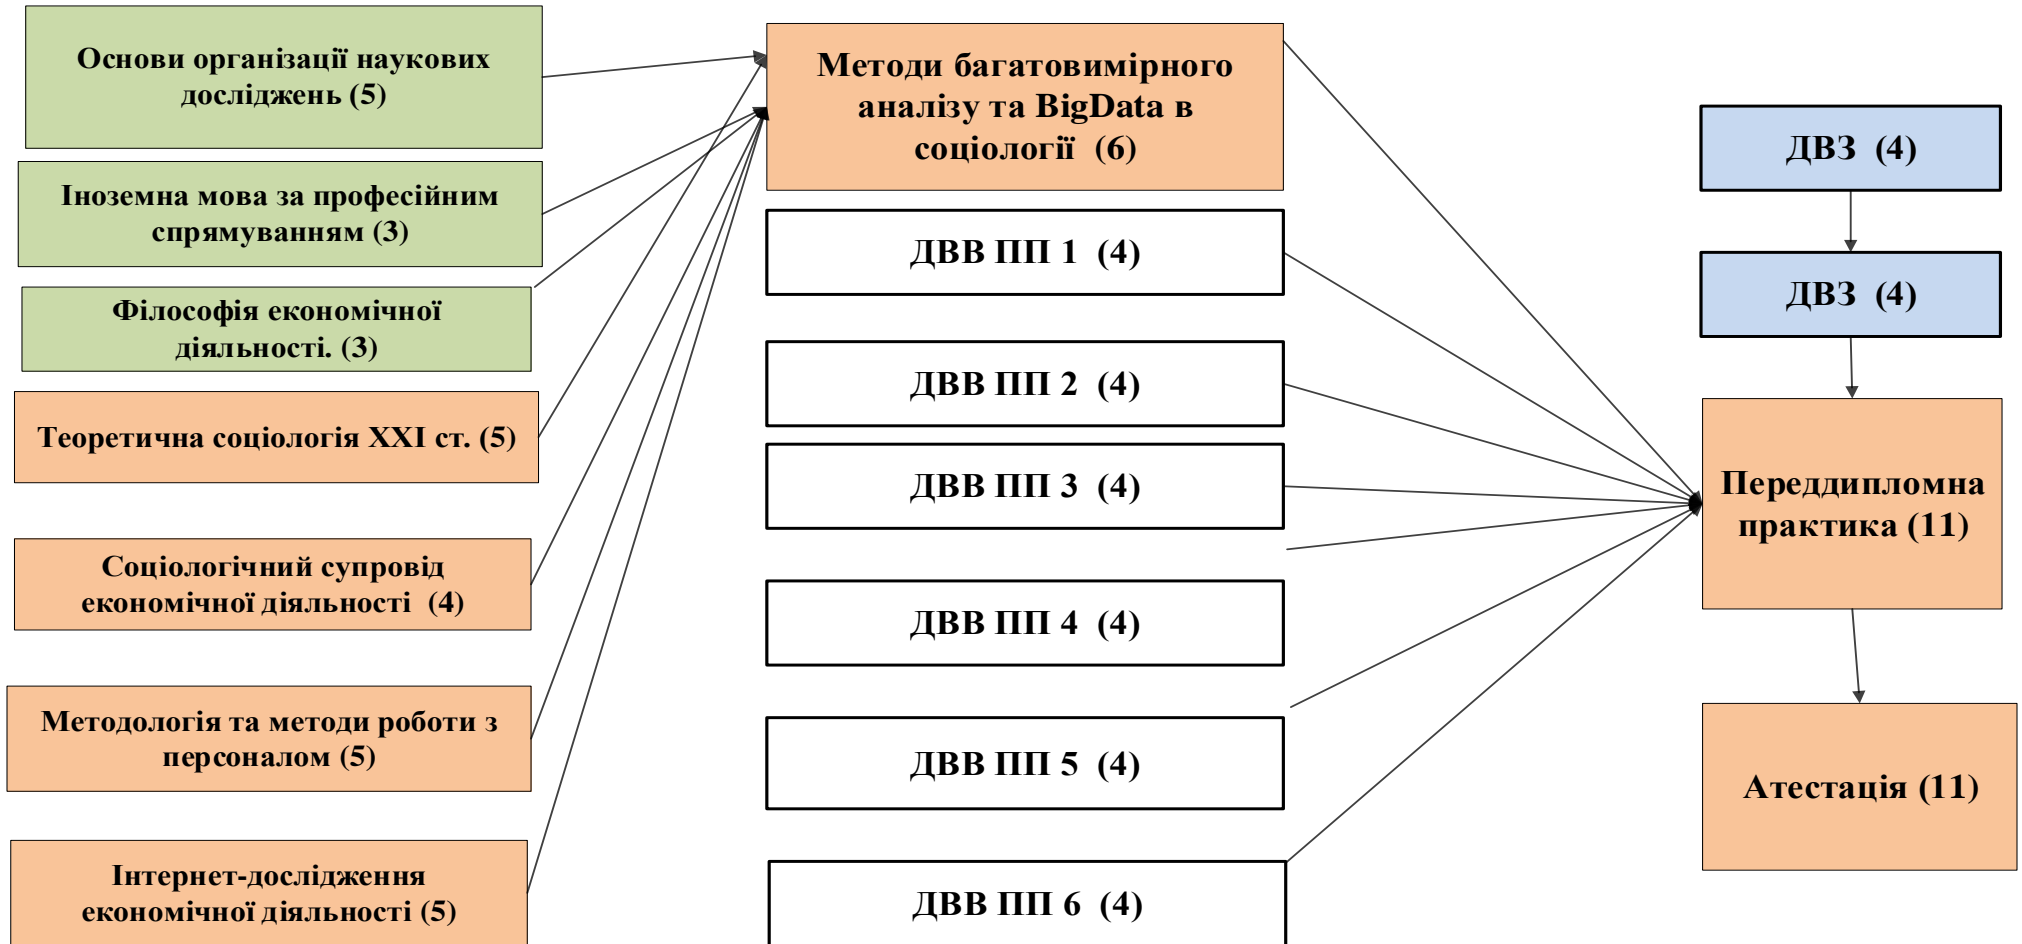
Основи організації наукових досліджень (5)

Іноземна мова за професійним спрямуванням (3)

Філософія економічної діяльності. (3)

Теоретична соціологія XXI ст. (5)

Соціологічний супровід економічної діяльності (4)

Методологія та методи роботи з персоналом (5)

Інтернет-дослідження економічної діяльності (5)

Методи багатовимірного аналізу та BigData в соціології (6)

ДВВ ПП 1 (4)

ДВВ ПП 2 (4)

ДВВ ПП 3 (4)

ДВВ ПП 4 (4)

ДВВ ПП 5 (4)

ДВВ ПП 6 (4)

ДВЗ (4)

ДВЗ (4)

Переддипломна практика (11)

Атестація (11)